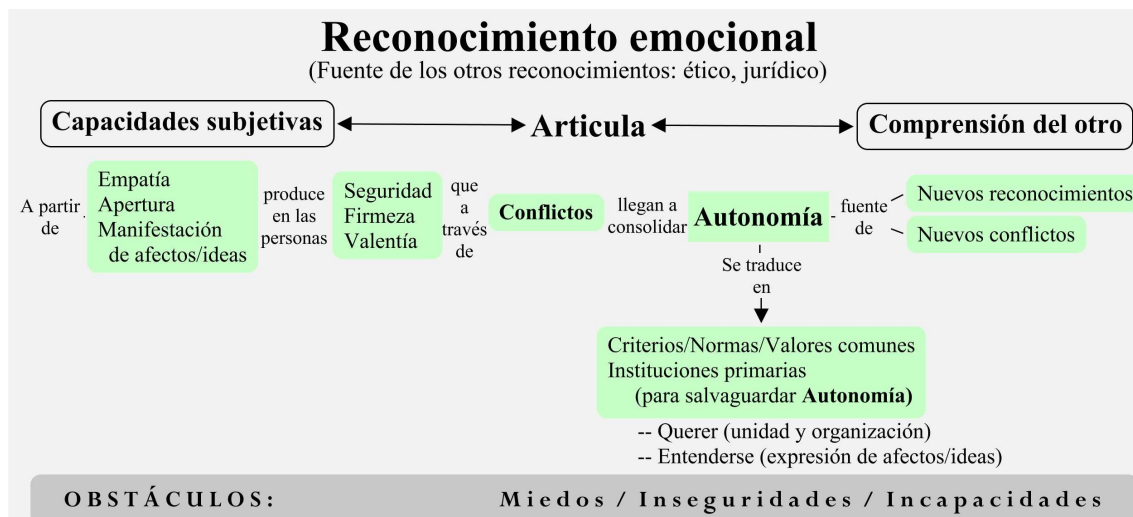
Reconocimiento emocional
(Fuente de los otros reconocimientos: ético, jurídico)

Capacidades subjetivas

Articula

Comprensión del otro

A partir de

Empatía
Apertura
Manifestación de afectos/ideas

produce en las personas

Seguridad
Firmeza
Valentía

que a través de

Conflictos

llegan a consolidar

Autonomía

fuente de

Nuevos reconocimientos

Nuevos conflictos

Se traduce en

Criterios/Normas/Valores comunes
Instituciones primarias
(para salvaguardar Autonomía)

-- Querer (unidad y organización)
-- Entenderse (expresión de afectos/ideas)

OBSTÁCULOS: Miedos / Inseguridades / Incapacidades